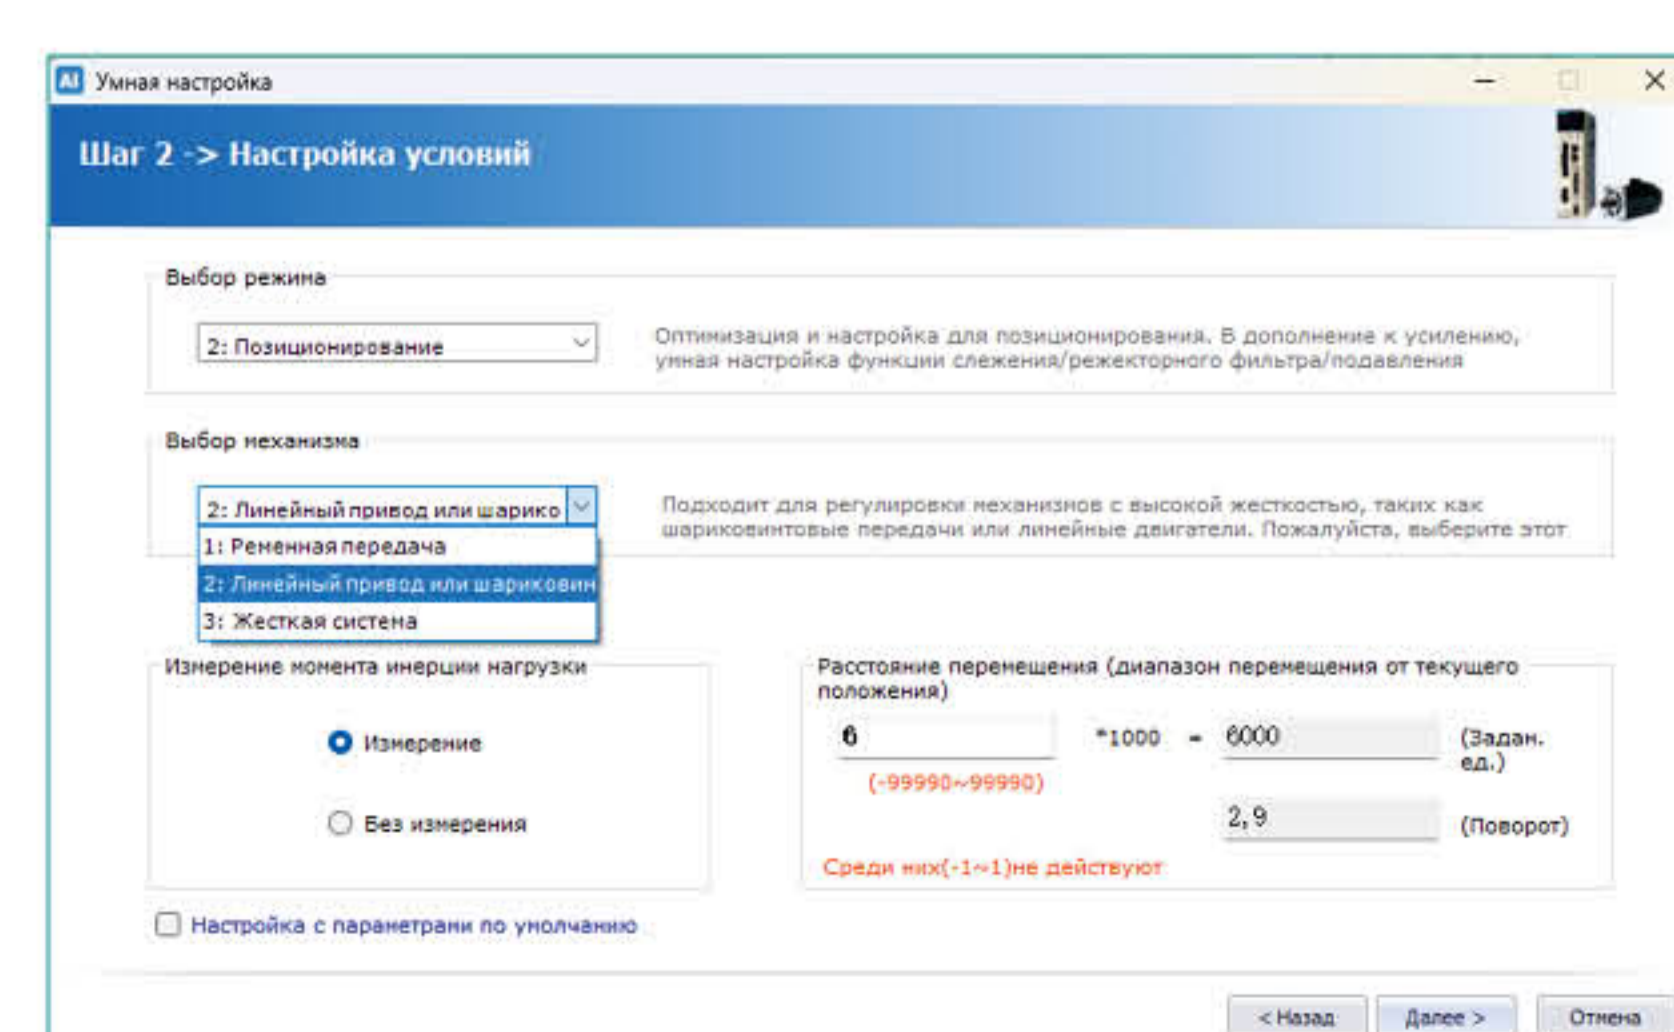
AI Умная настройка

Шаг 2 -> Настройка условий

Выбор режима

2: Позиционирование

Оптимизация и настройка для позиционирования. В дополнение к усилению, умная настройка функции слежения/режекторного фильтра/подавления

Выбор механизма

2: Линейный привод или шарико

Подходит для регулировки механизмов с высокой жесткостью, таких как шариковинтовые передачи или линейные двигатели. Пожалуйста, выберите этот

1: Ременная передача
2: Линейный привод или шариковин
3: Жесткая система

Измерение момента инерции нагрузки

Измерение

Без измерения

Расстояние перемещения (диапазон перемещения от текущего положения)

6 *1000 = 6000 (Задан. ед.)

(-99990~99990)

2,9 (Поворот)

Среди них(-1~1)не действуют

Настройка с параметрами по умолчанию

< Назад Далее > Отмена